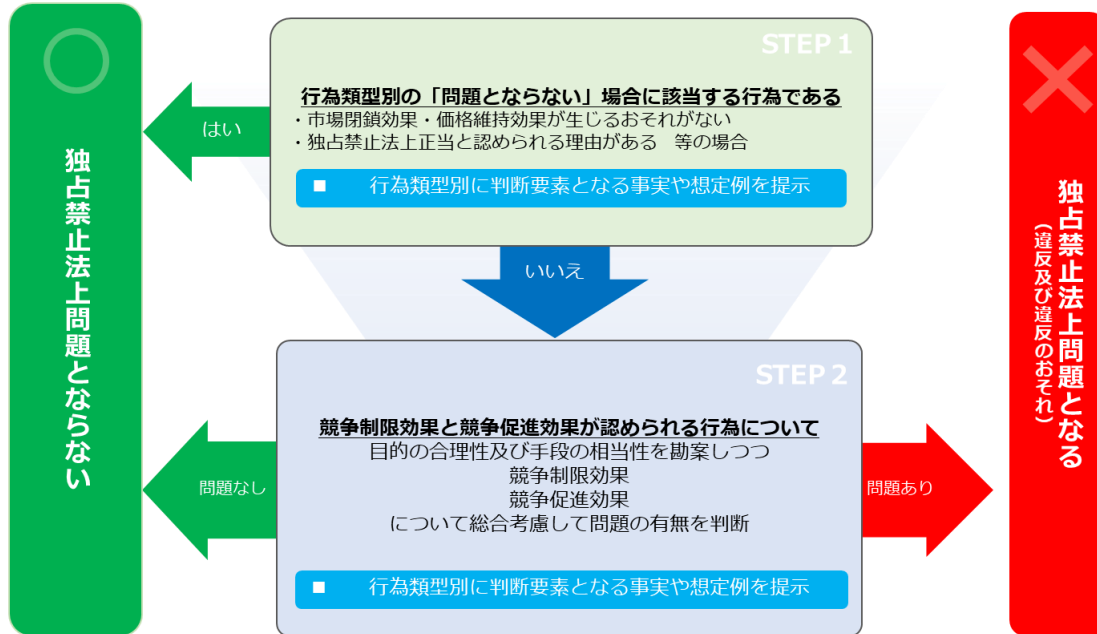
○

独占禁止法上問題とならない

STEP 1

行為類型別の「問題とならない」場合に該当する行為である
・市場閉鎖効果・価格維持効果が生じるおそれがない
・独占禁止法上正当と認められる理由がある　等の場合

■ 行為類型別に判断要素となる事実や想定例を提示

はい

いいえ

STEP 2

競争制限効果と競争促進効果が認められる行為について
目的の合理性及び手段の相当性を勘案しつつ
競争制限効果
競争促進効果
について総合考慮して問題の有無を判断

■ 行為類型別に判断要素となる事実や想定例を提示

問題なし

問題あり

×

独占禁止法上問題となる
（違反及び違反のおそれ）